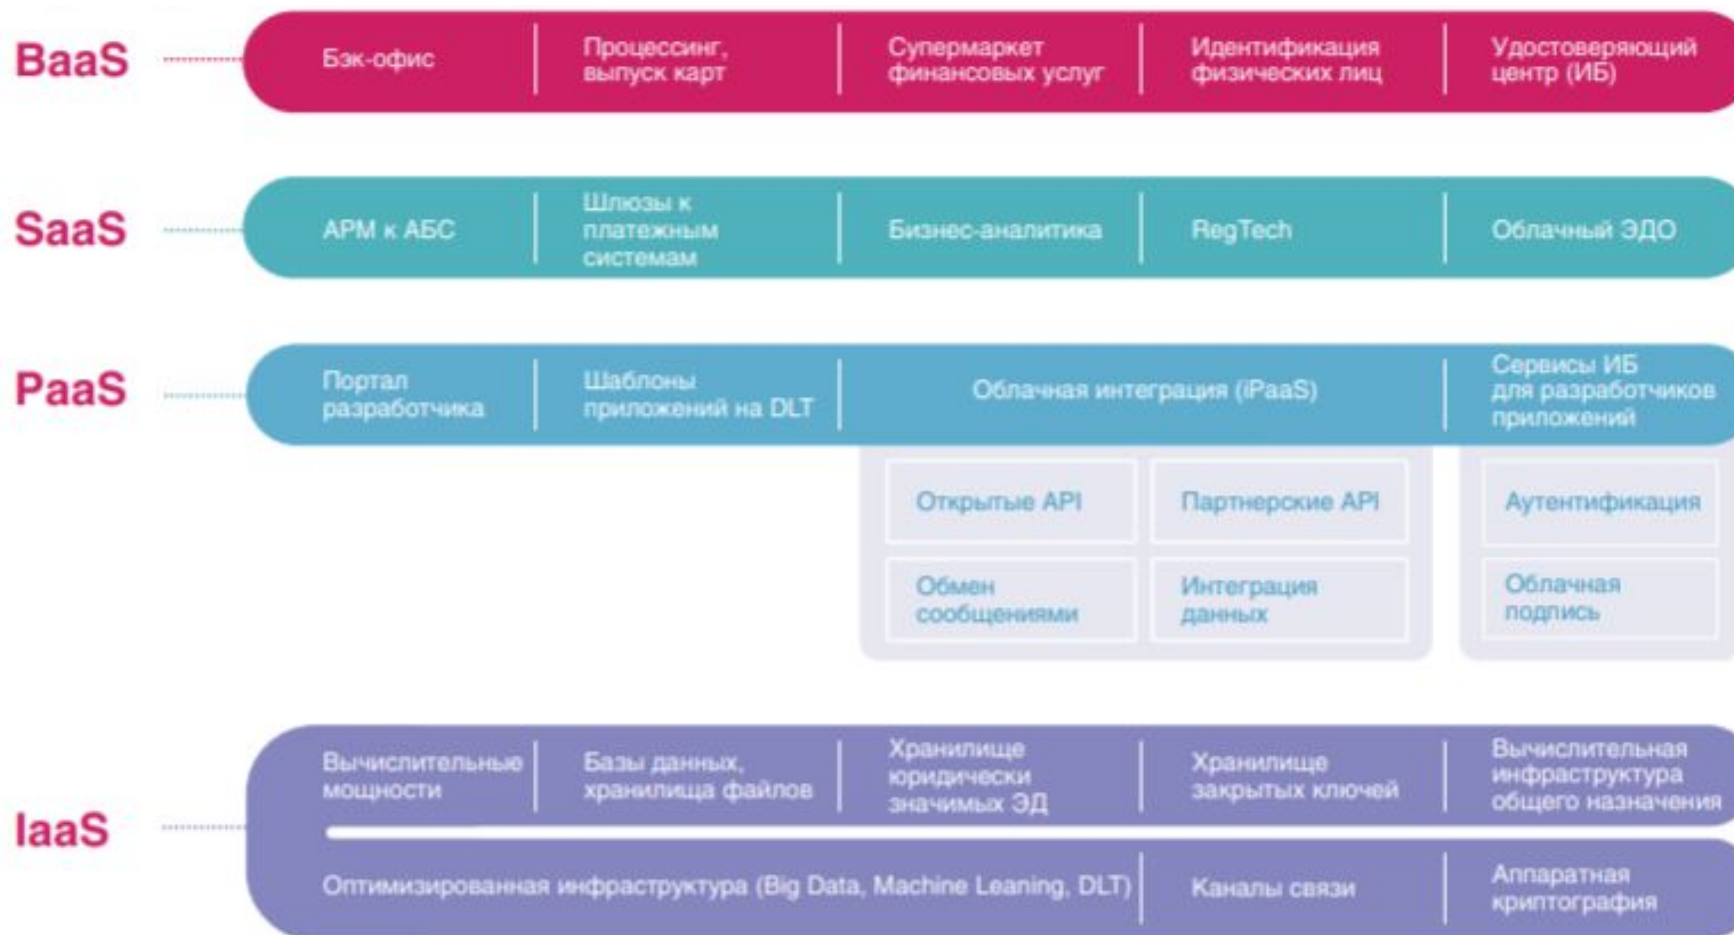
BaaS

Бэк-офис

Процессинг, выпуск карт

Супермаркет финансовых услуг

Идентификация физических лиц

Удостоверяющий центр (ИБ)

SaaS

АРМ к АБС

Шлюзы к платежным системам

Бизнес-аналитика

RegTech

Облачный ЭДО

PaaS

Портал разработчика

Шаблоны приложений на DLT

Облачная интеграция (iPaaS)

Сервисы ИБ для разработчиков приложений

Открытые API

Партнерские API

Обмен сообщениями

Интеграция данных

Аутентификация

Облачная подпись

IaaS

Вычислительные мощности

Базы данных, хранилища файлов

Хранилище юридически значимых ЭД

Хранилище закрытых ключей

Вычислительная инфраструктура общего назначения

Оптимизированная инфраструктура (Big Data, Machine Leaning, DLT)

Каналы связи

Аппаратная криптография